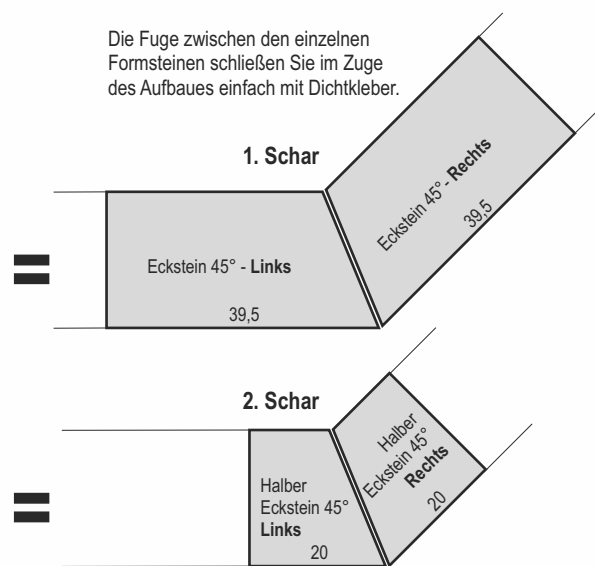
Die Fuge zwischen den einzelnen Formsteinen schließen Sie im Zuge des Aufbaues einfach mit Dichtkleber.

1. Schar

Eckstein 45° - **Links**

39,5

Eckstein 45° - **Rechts**

39,5

2. Schar

Halber Eckstein 45° **Links**

20

Halber Eckstein 45° **Rechts**

20